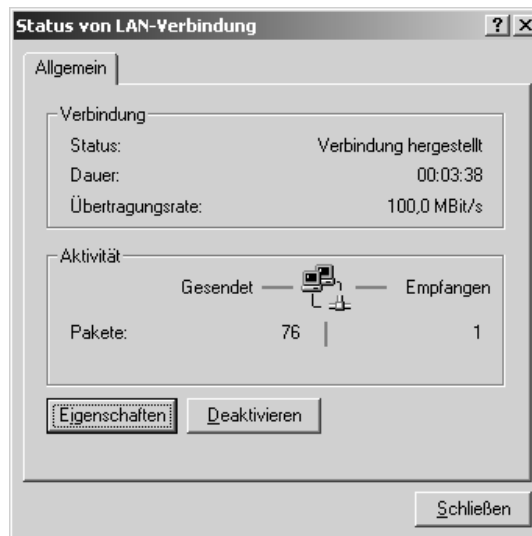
Status von LAN-Verbindung
?
X
Allgemein
Verbindung
Status: Verbindung hergestellt
Dauer: 00:03:38
Übertragungsrate: 100,0 MBit/s
Aktivität
Gesendet Empfangen
Pakete: 76 1
Eigenschaften
Deaktivieren
Schließen